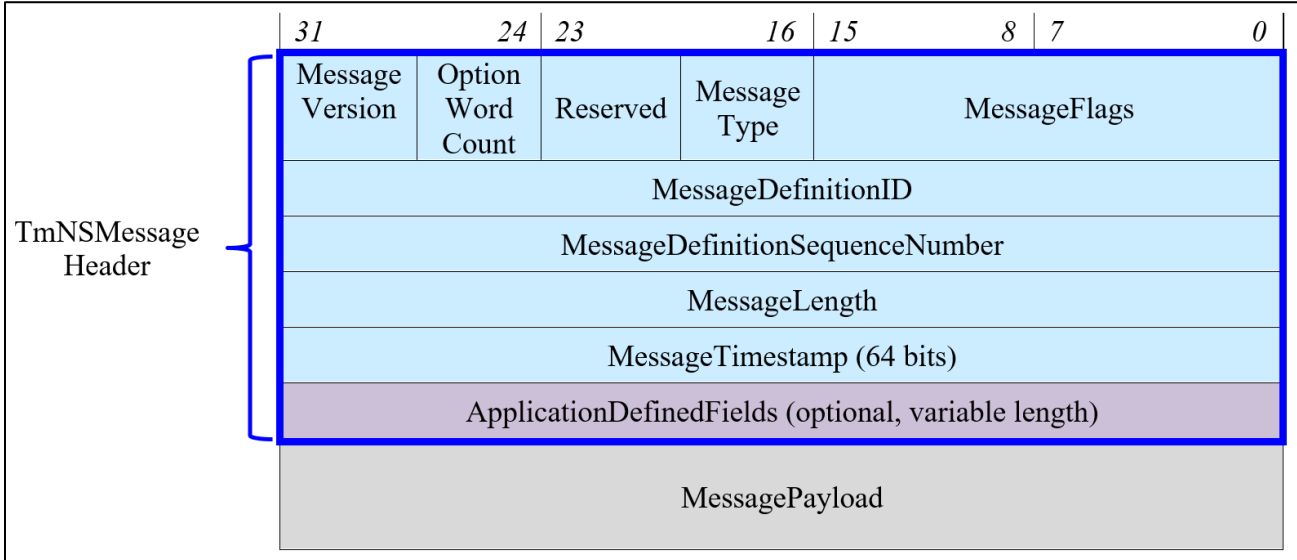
| 31 | 24 | 23 | 16 | 15 | 8 | 7 | 0 |
|---|---|---|---|---|---|---|---|

| Message Version | Option Word Count | Reserved | Message Type | MessageFlags |
|---|---|---|---|---|
| MessageDefinitionID | | | | |
| MessageDefinitionSequenceNumber | | | | |
| MessageLength | | | | |
| MessageTimestamp (64 bits) | | | | |
| ApplicationDefinedFields (optional, variable length) | | | | |

TmNSMessage Header

MessagePayload